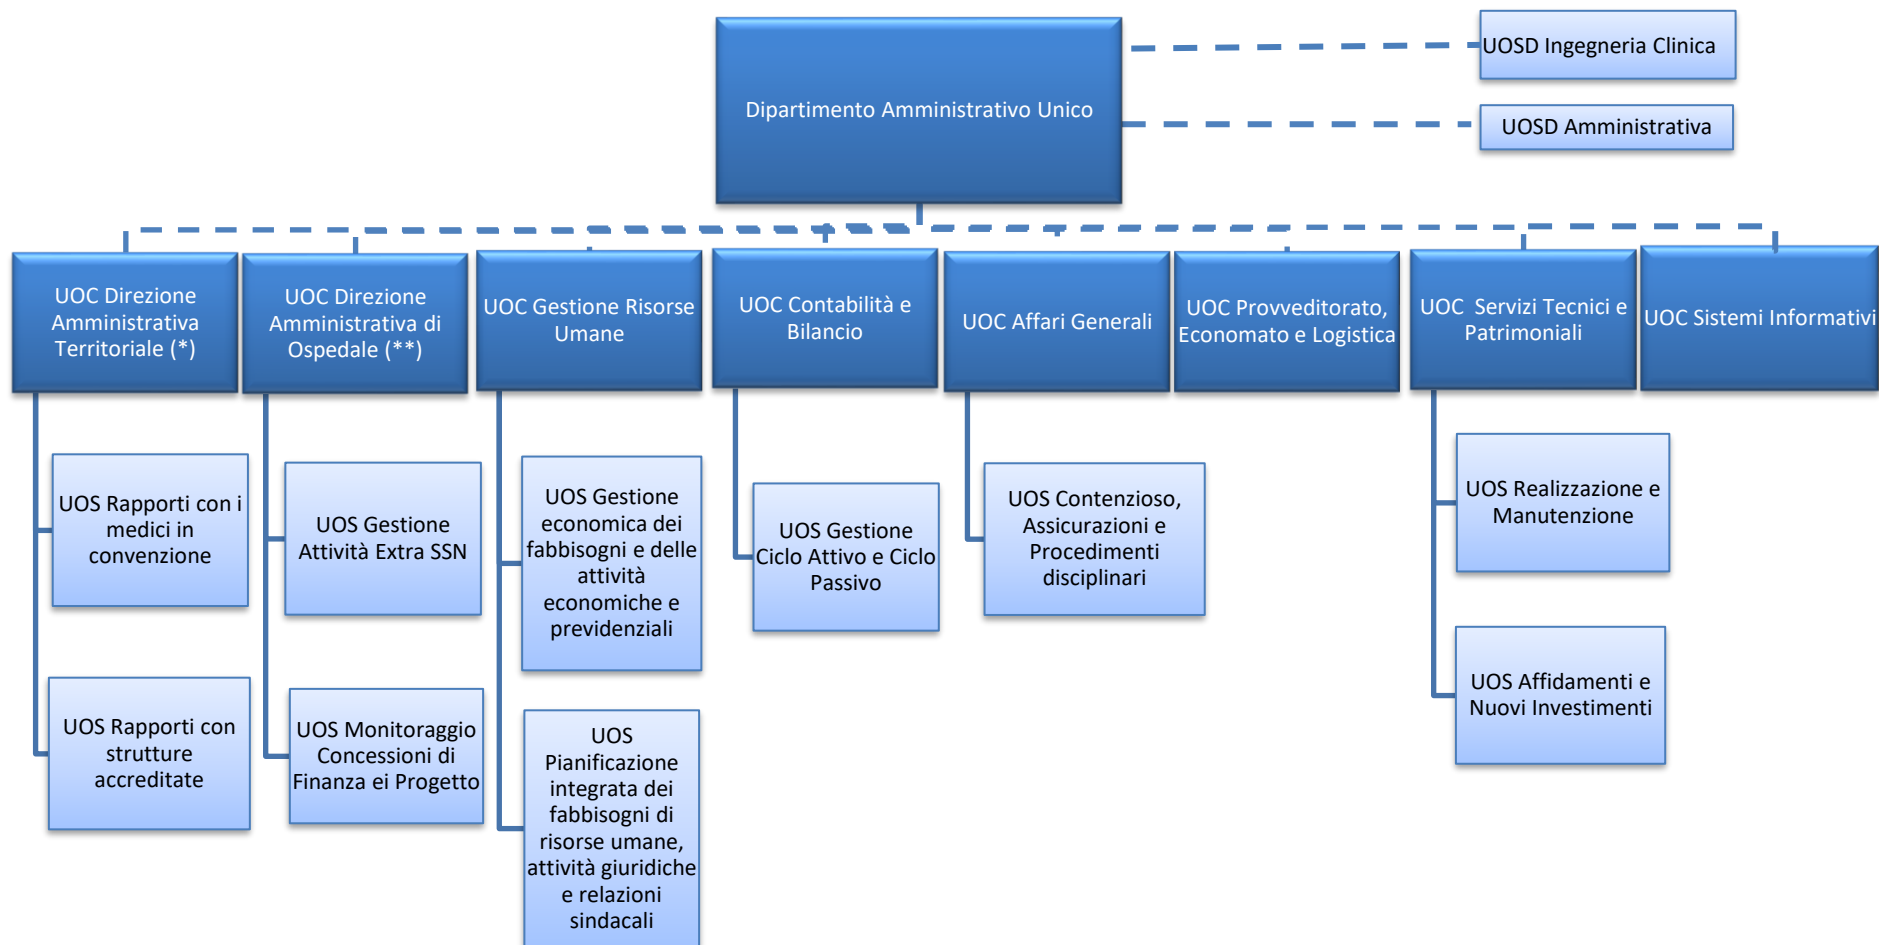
Dipartimento Amministrativo Unico

UOSD Ingegneria Clinica

UOSD Amministrativa

UOC Direzione Amministrativa Territoriale (*)

UOC Direzione Amministrativa di Ospedale (**)

UOC Gestione Risorse Umane

UOC Contabilità e Bilancio

UOC Affari Generali

UOC Provveditorato, Economato e Logistica

UOC Servizi Tecnici e Patrimoniali

UOC Sistemi Informativi

UOS Rapporti con i medici in convenzione

UOS Rapporti con strutture accreditate

UOS Gestione Attività Extra SSN

UOS Monitoraggio Concessioni di Finanza ei Progetto

UOS Gestione economica dei fabbisogni e delle attività economiche e previdenziali

UOS Pianificazione integrata dei fabbisogni di risorse umane, attività giuridiche e relazioni sindacali

UOS Gestione Ciclo Attivo e Ciclo Passivo

UOS Contenzioso, Assicurazioni e Procedimenti disciplinari

UOS Realizzazione e Manutenzione

UOS Affidamenti e Nuovi Investimenti